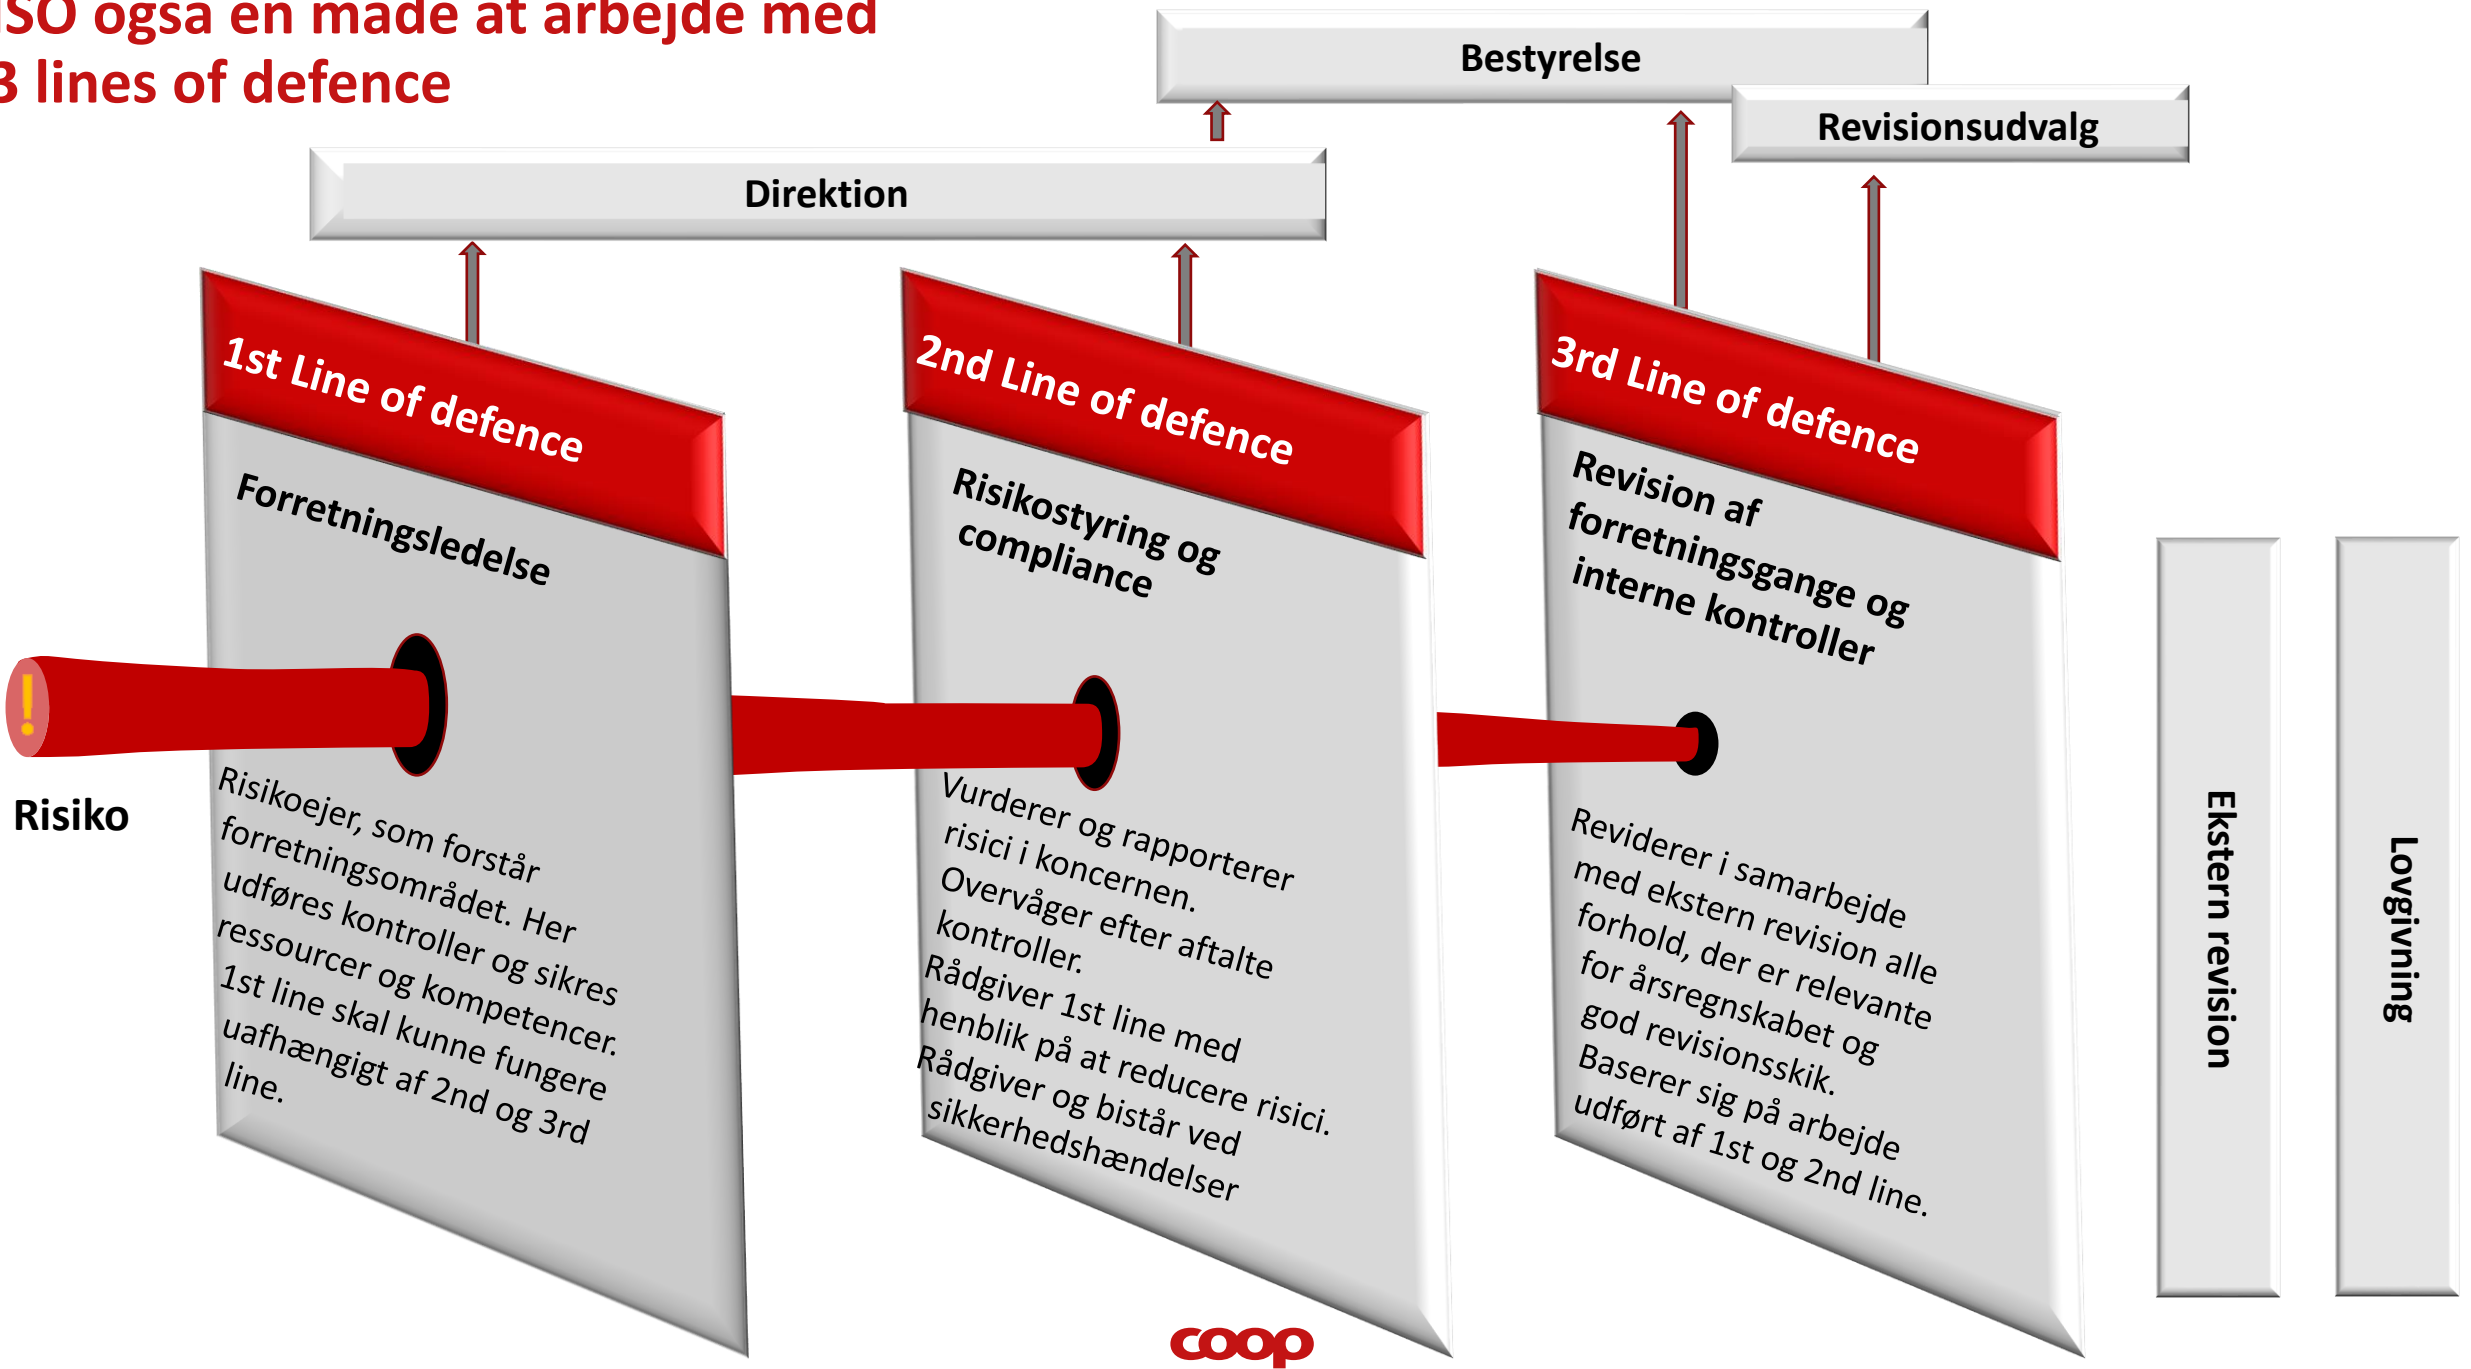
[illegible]SO også en måde at arbejde med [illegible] lines of defence

Bestyrelse

Revisionsudvalg

Direktion

1st Line of defence

Forretningsledelse

Risikoejer, som forstår forretningsområdet. Her udføres kontroller og sikres ressourcer og kompetencer. 1st line skal kunne fungere uafhængigt af 2nd og 3rd line.

2nd Line of defence

Risikostyring og compliance

Vurderer og rapporterer risici i koncernen. Overvåger efter aftalte kontroller. Rådgiver 1st line med henblik på at reducere risici. Rådgiver og bistår ved sikkerhedshændelser

3rd Line of defence

Revision af forretningsgange og interne kontroller

Reviderer i samarbejde med ekstern revision alle forhold, der er relevante for årsregnskabet og god revisionsskik. Baserer sig på arbejde udført af 1st og 2nd line.

Risiko

Ekstern revision

Lovgivning

coop